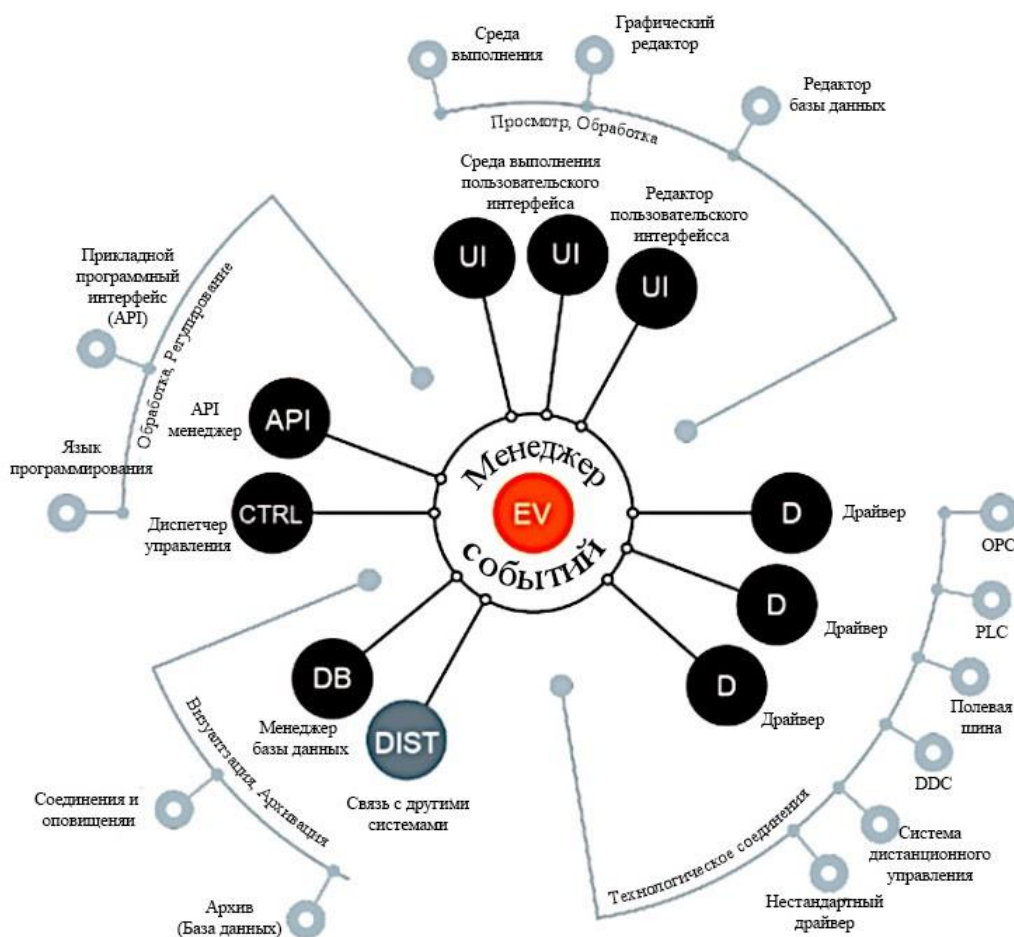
Среда выполнения

Графический редактор

Редактор базы данных

Просмотр, Обработка

Среда выполнения пользовательского интерфейса

Редактор пользовательского интерфейса

UI

UI

UI

Прикладной программный интерфейс (API)

Обработка, Регулирование

API менеджер

API

Язык программирования

CTRL

Диспетчер управления

Менеджер

EV

событий

D

Драйвер

D

Драйвер

D

Драйвер

OPC

PLC

Полевая шина

DDC

Система дистанционного управления

Нестандартный драйвер

Технологическое соединения

DB

Менеджер базы данных

DIST

Связь с другими системами

Визуализация, Архивация

Соединения и оповищеняи

Архив (База данных)